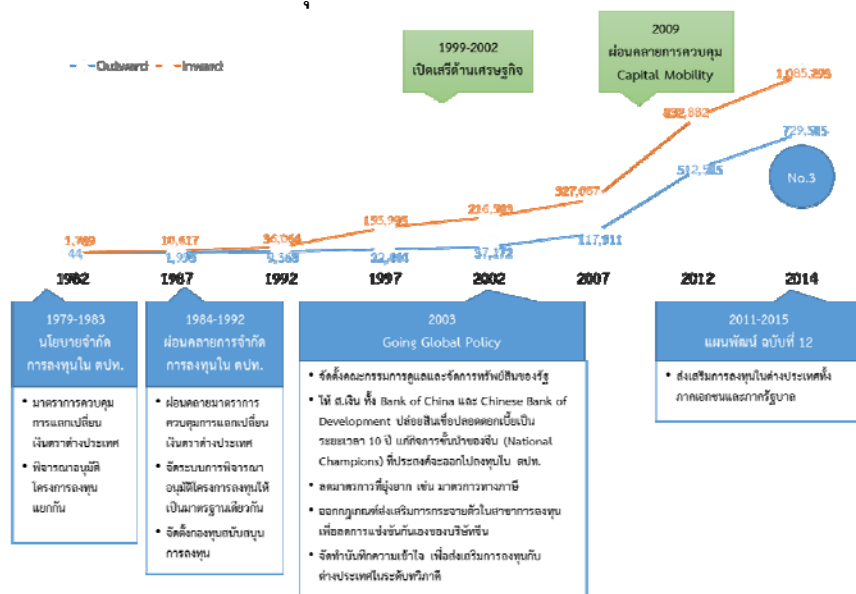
Outward Inward

1999-2002
เปิดเสรีด้านเศรษฐกิจ

2009
ผ่อนคลายการควบคุม
Capital Mobility

1,085,293
832,882
729,585
512,585
No.3
327,087
216,503
155,995
117,911
1,769
10,617
36,064
44
1,995
9,365
22,404
37,172

1982 1987 1992 1997 2002 2007 2012 2014

1979-1983
นโยบายจำกัดการลงทุนใน ตปท.

• มาตรการควบคุมการแลกเปลี่ยนเงินตราต่างประเทศ
• พิจารณาอนุมัติโครงการลงทุนแยกกัน

1984-1992
ผ่อนคลายการจำกัดการลงทุนใน ตปท.

• ผ่อนคลายมาตรการควบคุมการแลกเปลี่ยนเงินตราต่างประเทศ
• จัดระบบการพิจารณาอนุมัติโครงการลงทุนให้เป็นมาตรฐานเดียวกัน
• จัดตั้งกองทุนสนับสนุนการลงทุน

2003
Going Global Policy

• จัดตั้งคณะกรรมการดูแลและจัดการทรัพย์สินของรัฐ
• ให้ สถ.เงิน ทั้ง Bank of China และ Chinese Bank of Development ปล่อยสินเชื่อปลอดดอกเบี้ยเป็นระยะเวลา 10 ปี แก่กิจการชั้นนำของจีน (National Champions) ที่ประสงค์จะออกไปลงทุนใน ตปท.
• ลดมาตรการที่ยุ่งยาก เช่น มาตรการทางภาษี
• ออกกฎเกณฑ์ส่งเสริมการกระจายตัวในสาขาการลงทุนเพื่อลดการแข่งขันกันเองของบริษัทจีน
• จัดทำบันทึกความเข้าใจ เพื่อส่งเสริมการลงทุนกับต่างประเทศในระดับทวิภาคี

2011-2015
แผนพัฒน์ ฉบับที่ 12

• ส่งเสริมการลงทุนในต่างประเทศทั้งภาคเอกชนและภาครัฐบาล